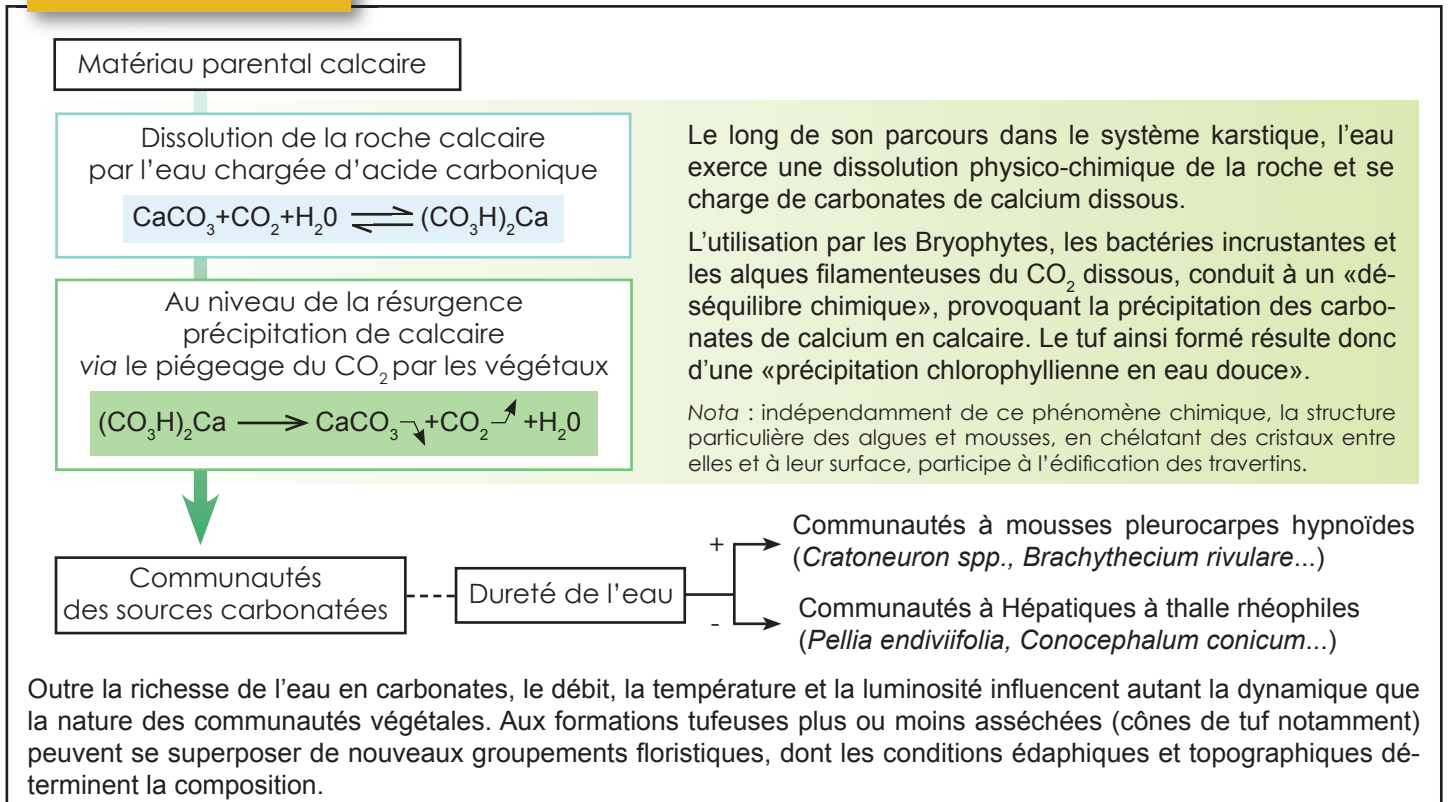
Matériau parental calcaire

Dissolution de la roche calcaire par l'eau chargée d'acide carbonique

$CaCO_3+CO_2+H_20 \rightleftharpoons (CO_3H)_2Ca$

Au niveau de la résurgence précipitation de calcaire *via* le piégeage du $CO_2$ par les végétaux

$(CO_3H)_2Ca \longrightarrow CaCO_3\downarrow+CO_2\uparrow+H_20$

Le long de son parcours dans le système karstique, l'eau exerce une dissolution physico-chimique de la roche et se charge de carbonates de calcium dissous.

L'utilisation par les Bryophytes, les bactéries incrustantes et les alques filamenteuses du $CO_2$ dissous, conduit à un «déséquilibre chimique», provoquant la précipitation des carbonates de calcium en calcaire. Le tuf ainsi formé résulte donc d'une «précipitation chlorophyllienne en eau douce».

*Nota* : indépendamment de ce phénomène chimique, la structure particulière des algues et mousses, en chélatant des cristaux entre elles et à leur surface, participe à l'édification des travertins.

Communautés des sources carbonatées

Dureté de l'eau

+

Communautés à mousses pleurocarpes hypnoïdes (*Cratoneuron spp., Brachythecium rivulare*...)

-

Communautés à Hépatiques à thalle rhéophiles (*Pellia endiviifolia, Conocephalum conicum*...)

Outre la richesse de l'eau en carbonates, le débit, la température et la luminosité influencent autant la dynamique que la nature des communautés végétales. Aux formations tufeuses plus ou moins asséchées (cônes de tuf notamment) peuvent se superposer de nouveaux groupements floristiques, dont les conditions édaphiques et topographiques déterminent la composition.